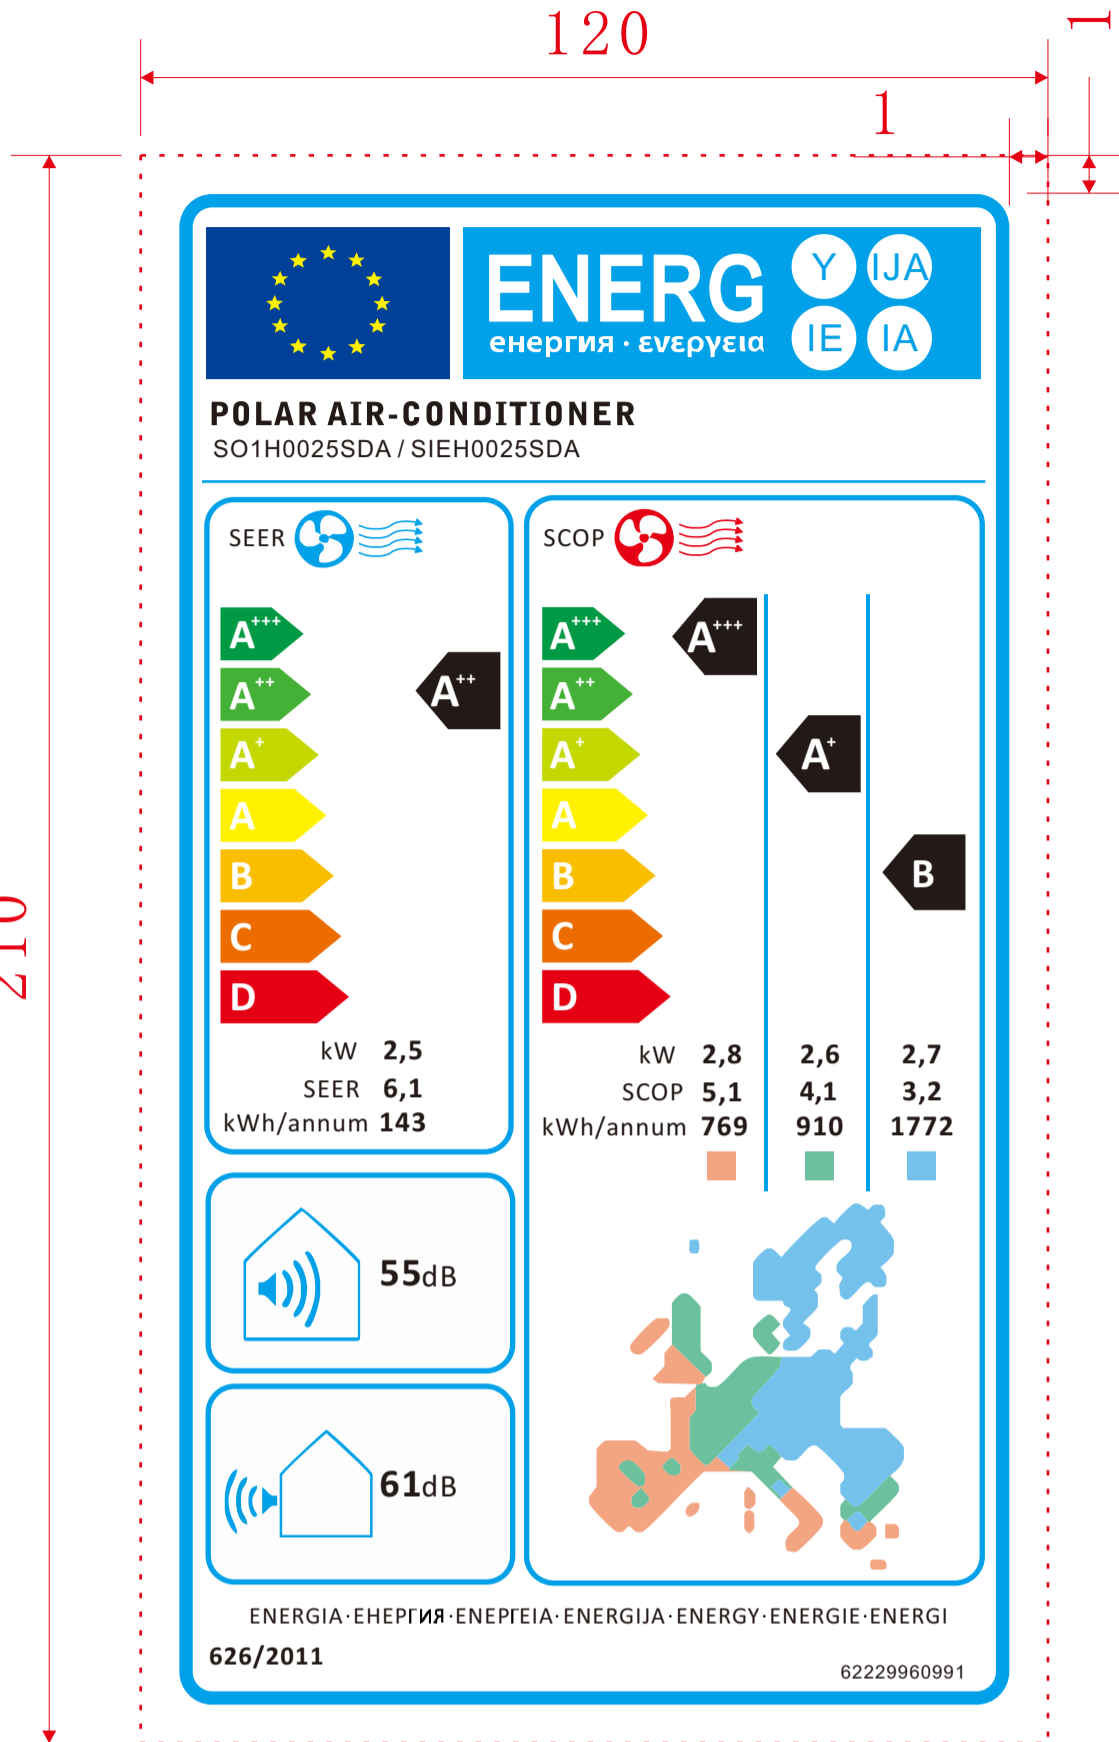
120

1

1

210

ENERG Y IJA IE IA

енергия · ενεργεια

POLAR AIR-CONDITIONER

SO1H0025SDA / SIEH0025SDA

SEER

$A^{+++}$

$A^{++}$

$A^{+}$

A

B

C

D

$A^{++}$

kW 2,5

SEER 6,1

kWh/annum 143

SCOP

$A^{+++}$

$A^{++}$

$A^{+}$

A

B

C

D

$A^{+++}$

$A^{+}$

B

| | | | |
|---|---|---|---|
| kW | 2,8 | 2,6 | 2,7 |
| SCOP | 5,1 | 4,1 | 3,2 |
| kWh/annum | 769 | 910 | 1772 |

55dB

61dB

ENERGIA·ЕНЕРГИЯ·ΕΝΕΡΓΕΙΑ·ENERGIJA·ENERGY·ENERGIE·ENERGI

626/2011

62229960991